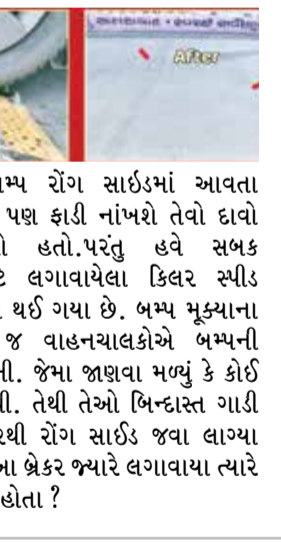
After

મ્પ રોંગ સાઇડમાં આવતા પણ ફાડી નાંખશે તેવો દાવો હતો.પરંતુ હવે સબક લગાવાયેલા કિલર સ્પીડ થઈ ગયા છે. બમ્પ મૂક્યાના જ વાહનચાલકોએ બમ્પની ી. જેમા જાણવા મળ્યું કે કોઈ ી. તેથી તેઓ બિન્દાસ્ત ગાડી થી રોંગ સાઇડ જવા લાગ્યા ના બ્રેકર જ્યારે લગાવાયા ત્યારે હોતા ?